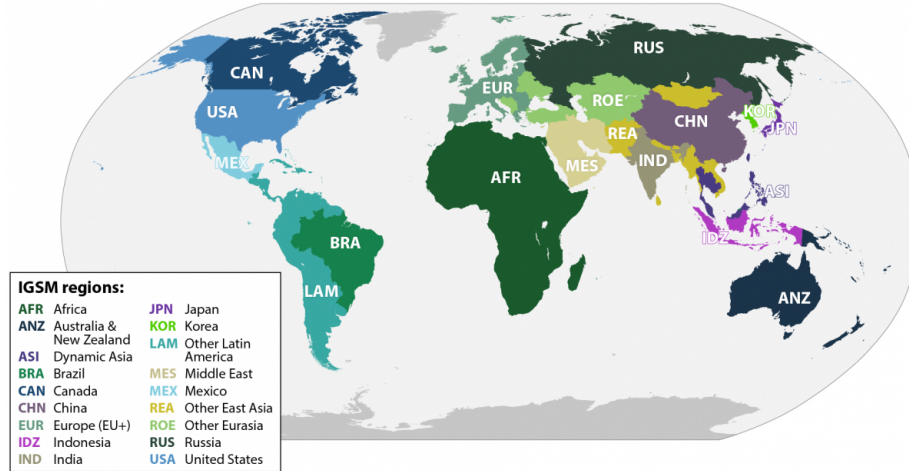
CAN

RUS

USA

EUR

ROE

KOR

CHN

JPN

MEX

REA

MES

IND

AFR

ASI

IDZ

BRA

LAM

ANZ

IGSM regions:

| | | | |
|---|---|---|---|
| AFR | Africa | JPN | Japan |
| ANZ | Australia & New Zealand | KOR | Korea |
| ASI | Dynamic Asia | LAM | Other Latin America |
| BRA | Brazil | MES | Middle East |
| CAN | Canada | MEX | Mexico |
| CHN | China | REA | Other East Asia |
| EUR | Europe (EU+) | ROE | Other Eurasia |
| IDZ | Indonesia | RUS | Russia |
| IND | India | USA | United States |